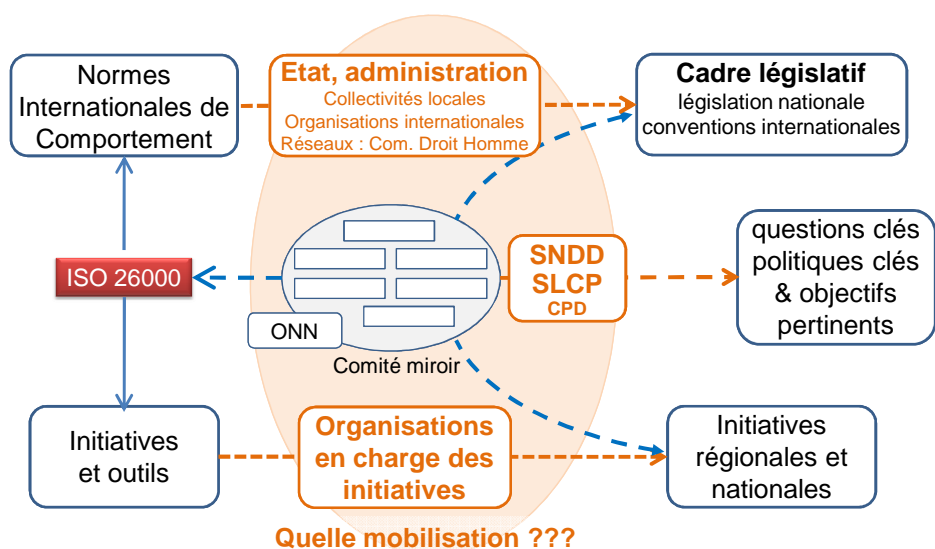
Normes Internationales de Comportement

Etat, administration
Collectivités locales
Organisations internationales
Réseaux : Com. Droit Homme

Cadre législatif
législation nationale
conventions internationales

ISO 26000

SNDD
SLCP
CPD

questions clés politiques clés & objectifs pertinents

ONN

Comité miroir

Initiatives et outils

Organisations en charge des initiatives

Initiatives régionales et nationales

Quelle mobilisation ???